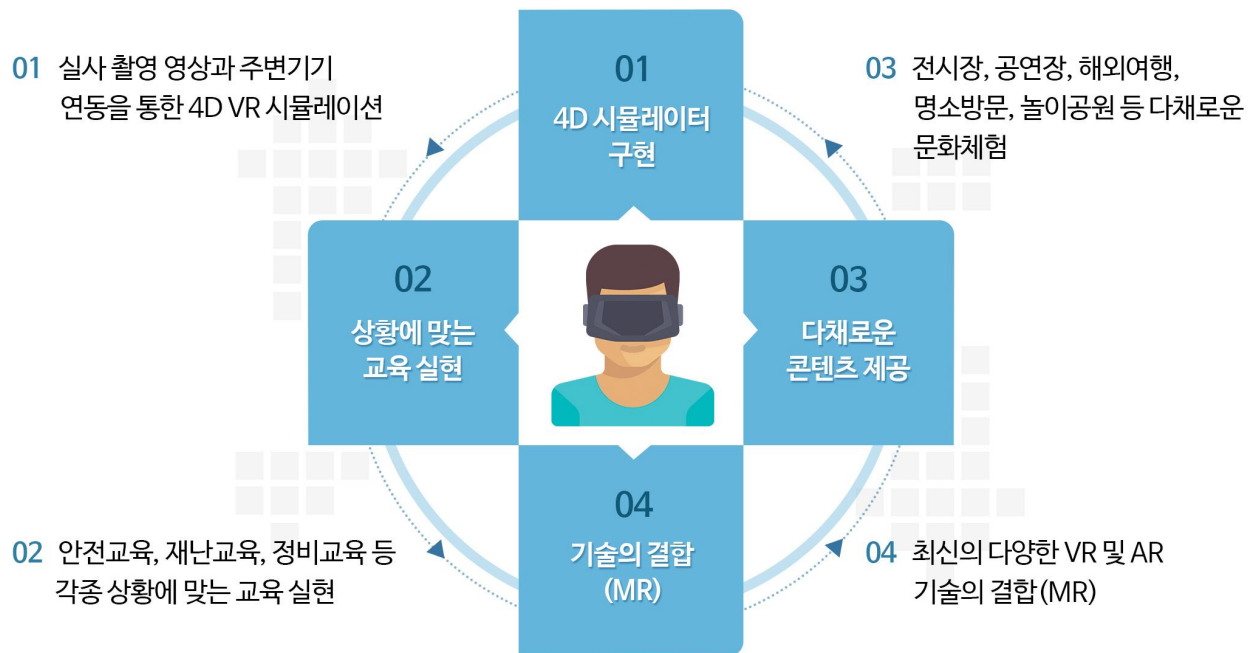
01 실사 촬영 영상과 주변기기 연동을 통한 4D VR 시뮬레이션

01
4D 시뮬레이터 구현

03 전시장, 공연장, 해외여행, 명소방문, 놀이공원 등 다채로운 문화체험

02
상황에 맞는 교육 실현

03
다채로운 콘텐츠 제공

04
기술의 결합 (MR)

02 안전교육, 재난교육, 정비교육 등 각종 상황에 맞는 교육 실현

04 최신의 다양한 VR 및 AR 기술의 결합 (MR)